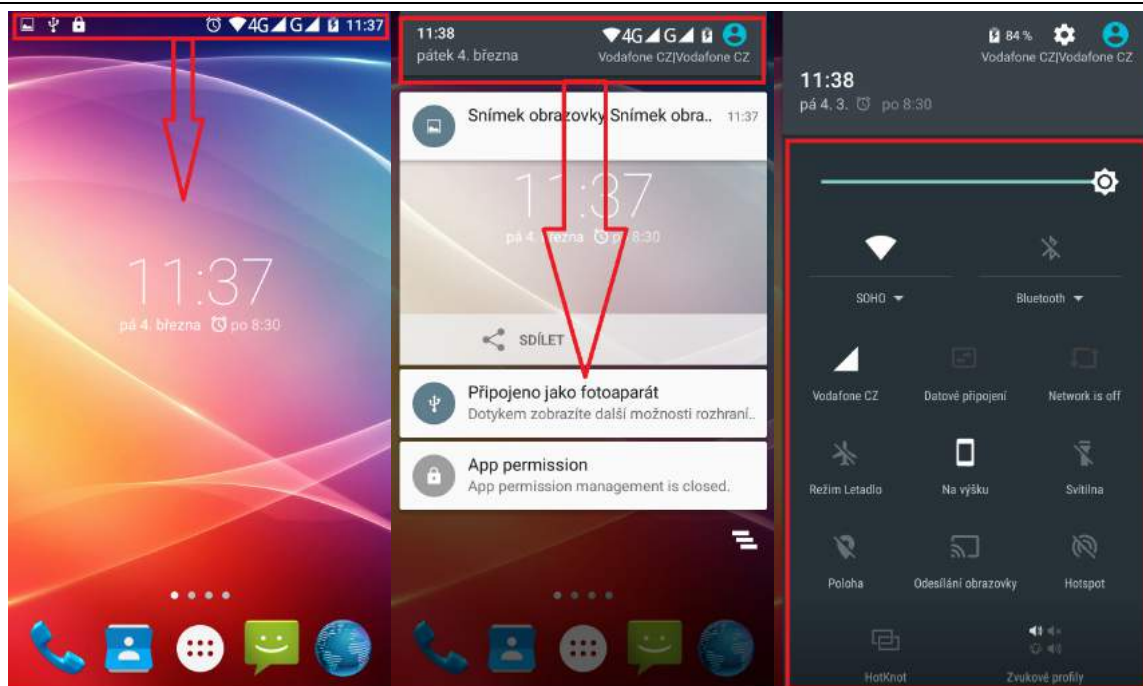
4G G 11:37

11:37
pá 4. března po 8:30

11:38
pátek 4. března
4G G
Vodafone CZ|Vodafone CZ

Snímek obrazovky Snímek obra.. 11:37

11:37
pá 4. března po 8:30

SDÍLET

Připojeno jako fotoaparát
Dotykem zobrazíte další možnosti rozhraní..

App permission
App permission management is closed.

84 %
Vodafone CZ|Vodafone CZ
11:38
pá 4. 3. po 8:30

SOHO
Bluetooth
Vodafone CZ
Datové připojení
Network is off
Režim Letadlo
Na výšku
Svítilna
Poloha
Odesílání obrazovky
Hotspot
HotKnot
Zvukové profily